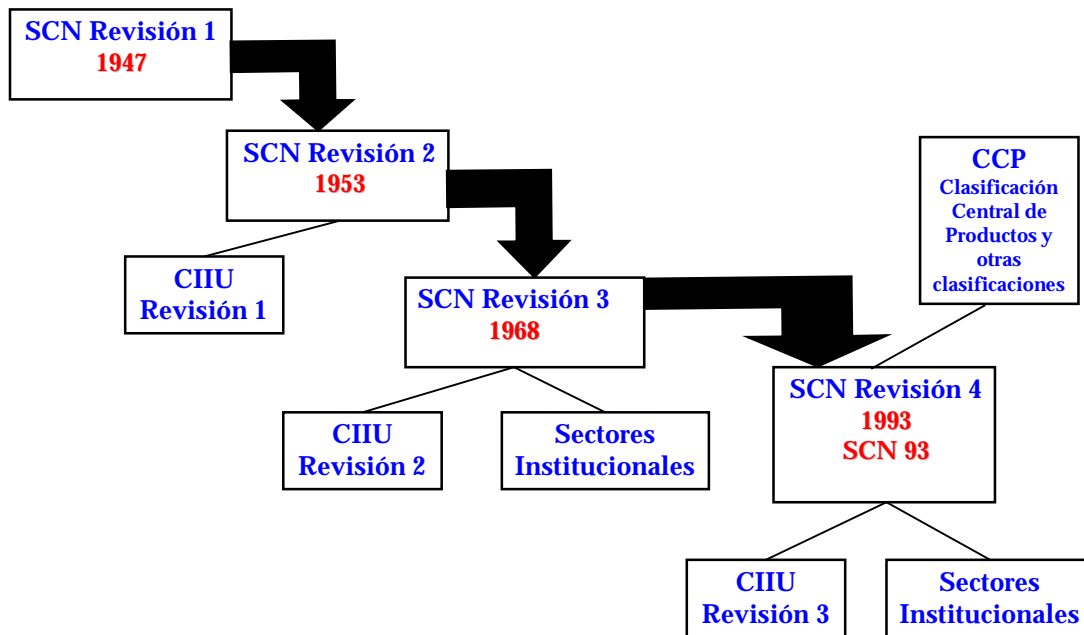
SCN Revisión 1
1947

SCN Revisión 2
1953

CIIU
Revisión 1

SCN Revisión 3
1968

CCP
Clasificación Central de Productos y otras clasificaciones

CIIU
Revisión 2

Sectores
Institucionales

SCN Revisión 4
1993
SCN 93

CIIU
Revisión 3

Sectores
Institucionales